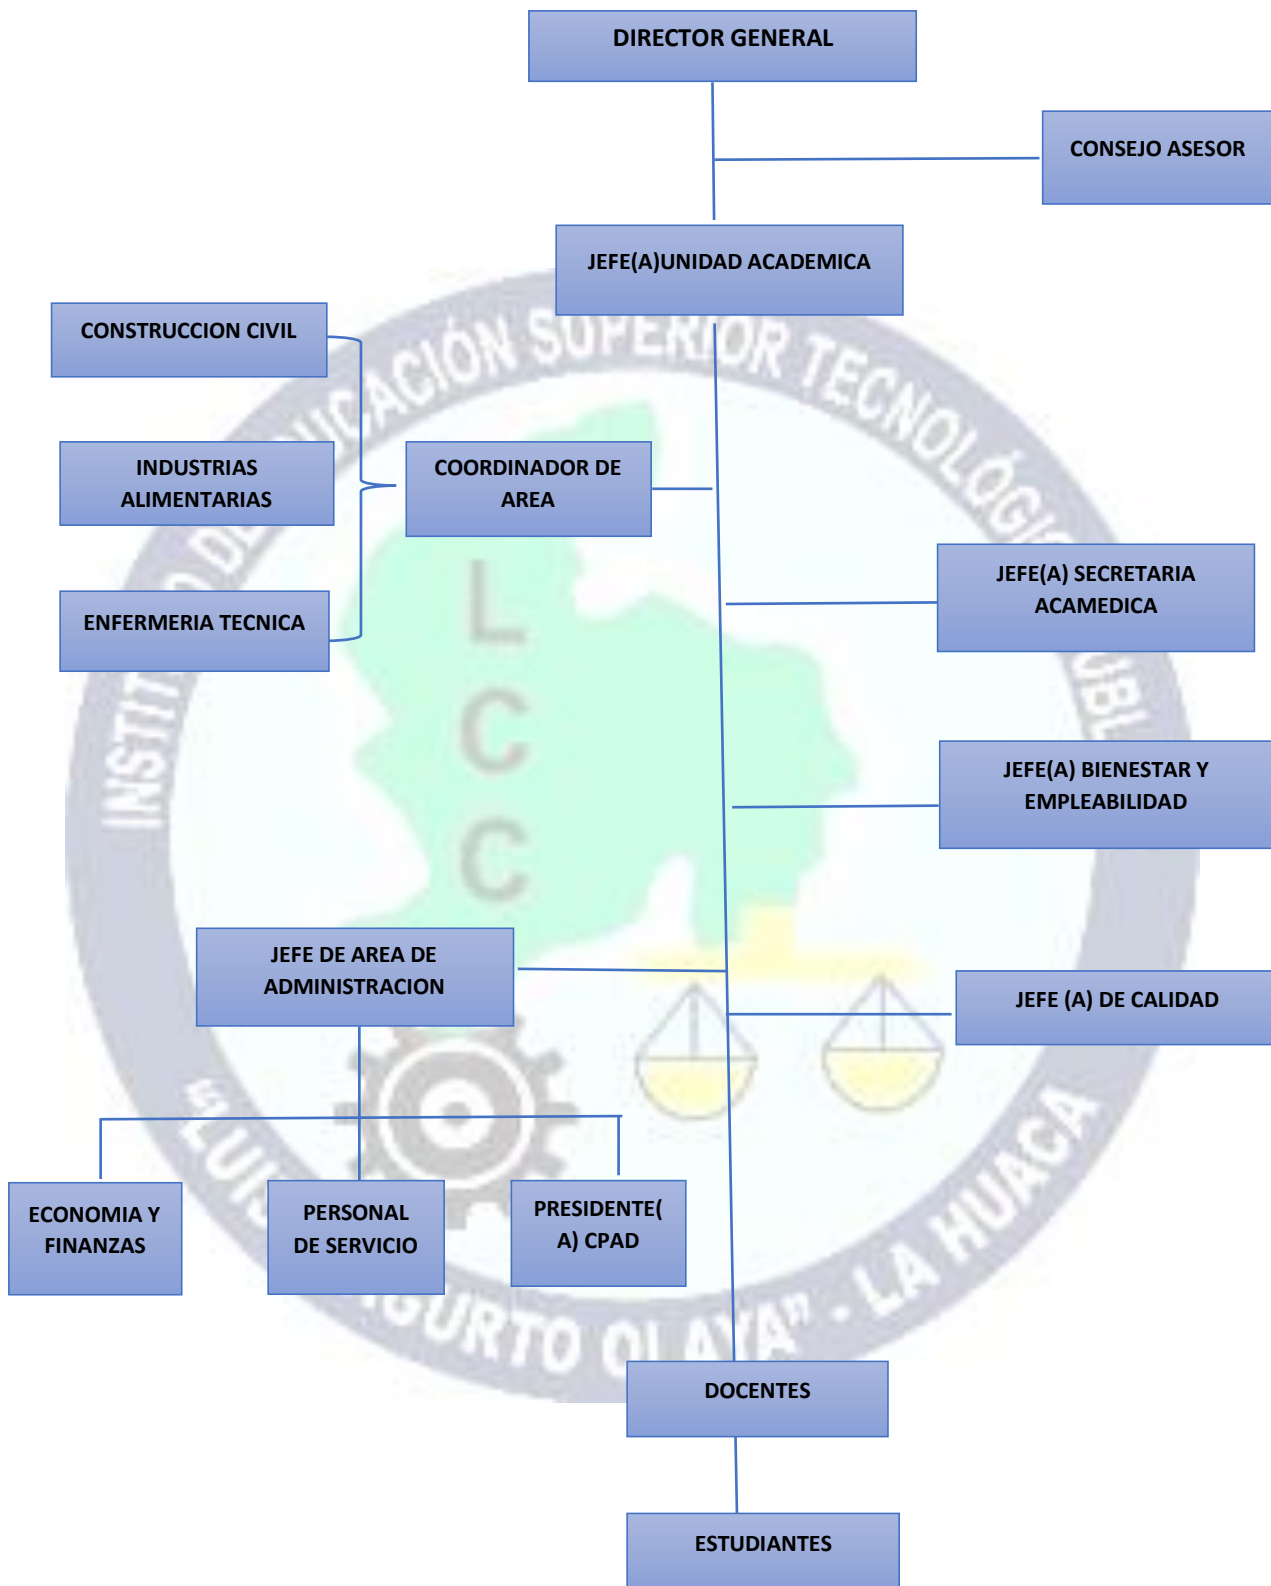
DIRECTOR GENERAL

CONSEJO ASESOR

JEFE(A)UNIDAD ACADEMICA

CONSTRUCCION CIVIL

INDUSTRIAS ALIMENTARIAS

ENFERMERIA TECNICA

COORDINADOR DE AREA

JEFE(A) SECRETARIA ACAMEDICA

JEFE(A) BIENESTAR Y EMPLEABILIDAD

JEFE DE AREA DE ADMINISTRACION

JEFE (A) DE CALIDAD

ECONOMIA Y FINANZAS

PERSONAL DE SERVICIO

PRESIDENTE( A) CPAD

DOCENTES

ESTUDIANTES

INSTITUTO DE EDUCACIÓN SUPERIOR TECNOLÓGICO PÚBL "LUIS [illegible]URTO OLAYA" - LA HUACA

L C C